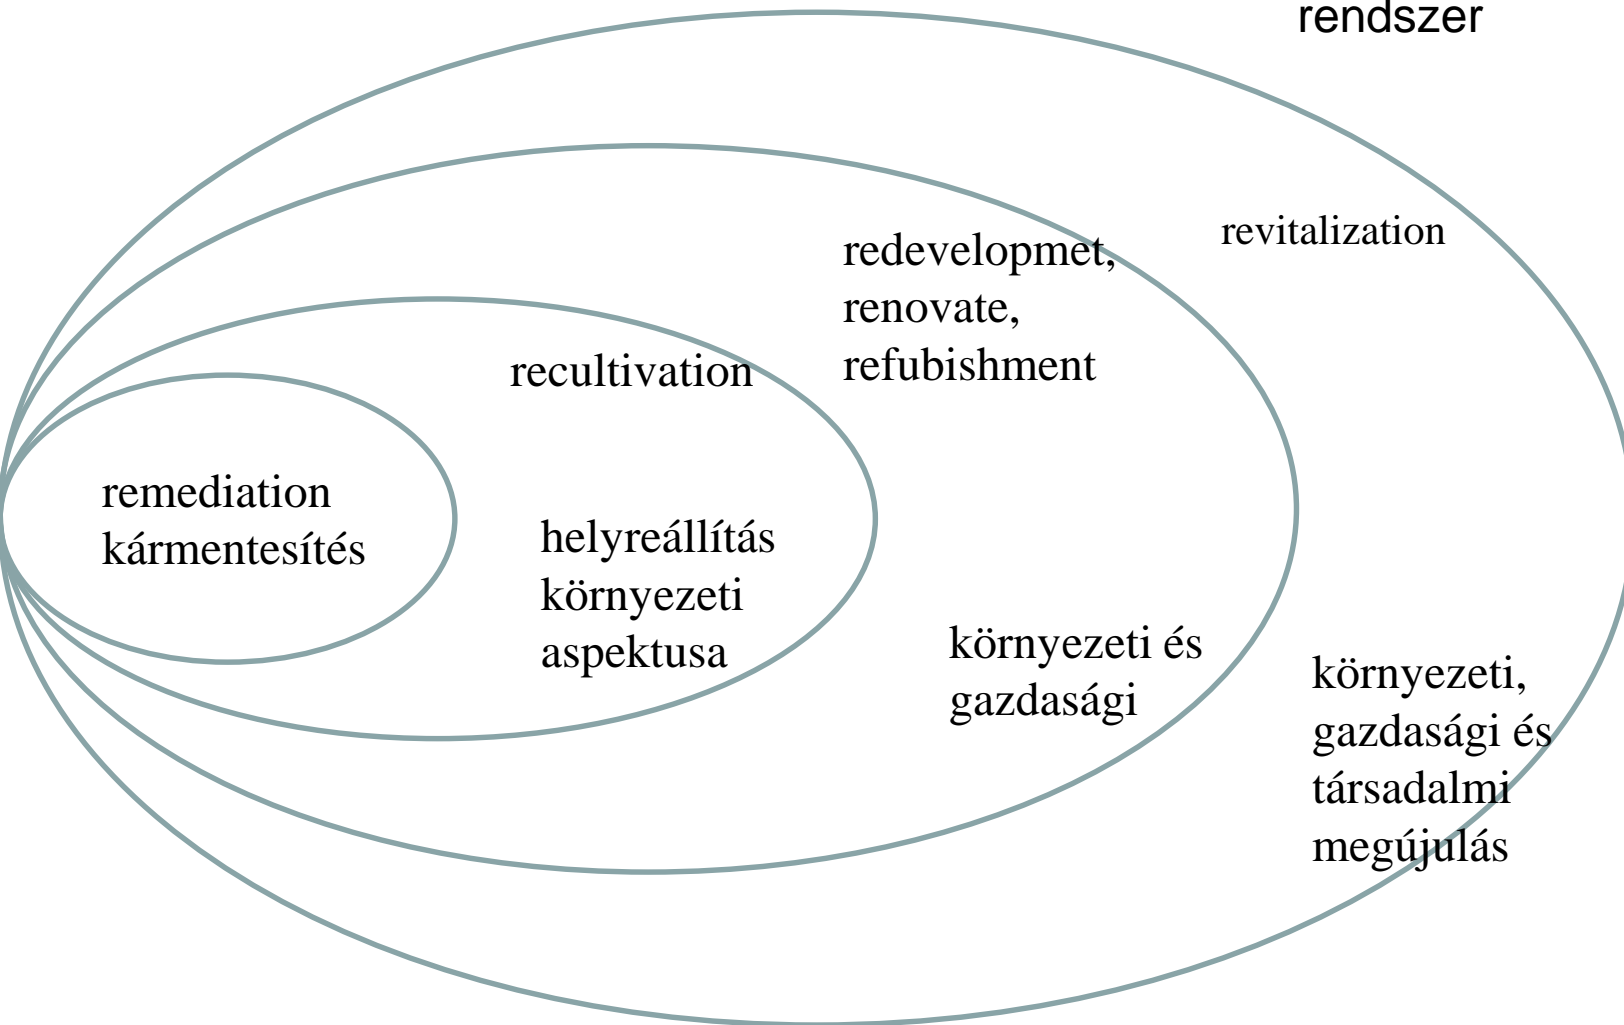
rendszer

revitalization

redevelopmet,
renovate,
refubishment

recultivation

remediation
kármentesítés

helyreállítás
környezeti
aspektusa

környezeti és
gazdasági

környezeti,
gazdasági és
társadalmi
megújulás